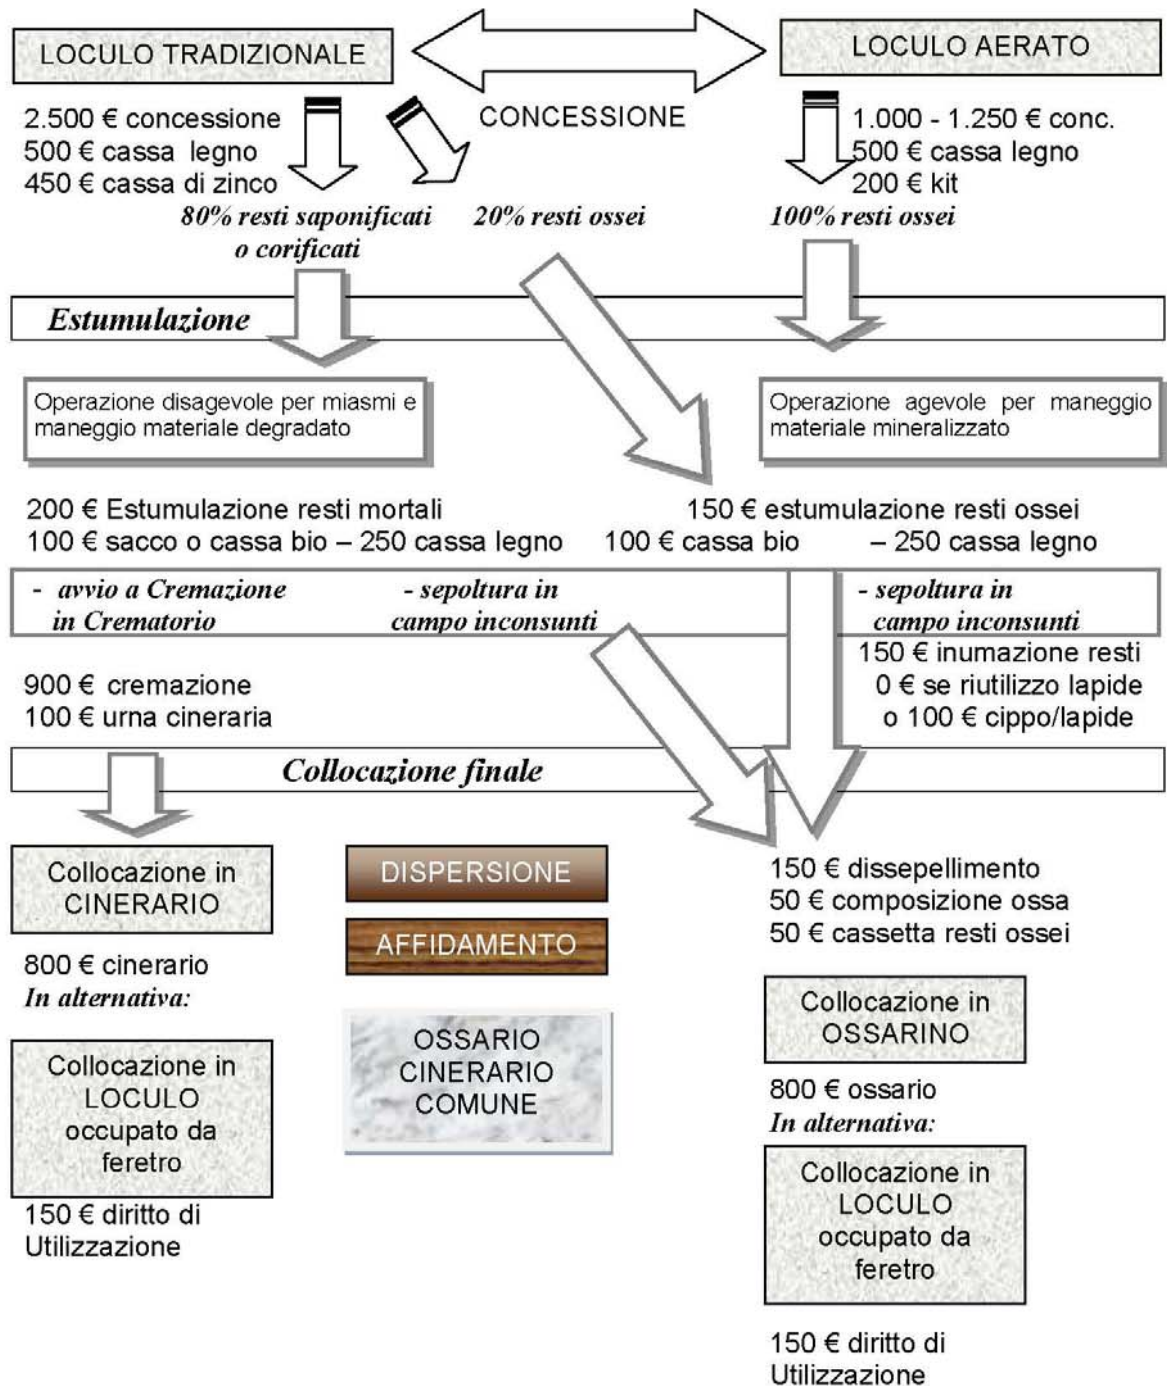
LOCULO TRADIZIONALE

LOCULO AERATO

CONCESSIONE

2.500 € concessione
500 € cassa legno
450 € cassa di zinco

1.000 - 1.250 € conc.
500 € cassa legno
200 € kit

*80% resti saponificati o corificati*

*20% resti ossei*

*100% resti ossei*

*Estumulazione*

Operazione disagevole per miasmi e maneggio materiale degradato

Operazione agevole per maneggio materiale mineralizzato

200 € Estumulazione resti mortali
100 € sacco o cassa bio – 250 cassa legno

150 € estumulazione resti ossei
100 € cassa bio – 250 cassa legno

*- avvio a Cremazione in Crematorio*

*- sepoltura in campo inconsunti*

*- sepoltura in campo inconsunti*

150 € inumazione resti
0 € se riutilizzo lapide
o 100 € cippo/lapide

900 € cremazione
100 € urna cineraria

*Collocazione finale*

Collocazione in CINERARIO

800 € cinerario
*In alternativa:*

Collocazione in LOCULO occupato da feretro

150 € diritto di Utilizzazione

DISPERSIONE

AFFIDAMENTO

OSSARIO CINERARIO COMUNE

150 € dissepellimento
50 € composizione ossa
50 € cassetta resti ossei

Collocazione in OSSARINO

800 € ossario
*In alternativa:*

Collocazione in LOCULO occupato da feretro

150 € diritto di Utilizzazione